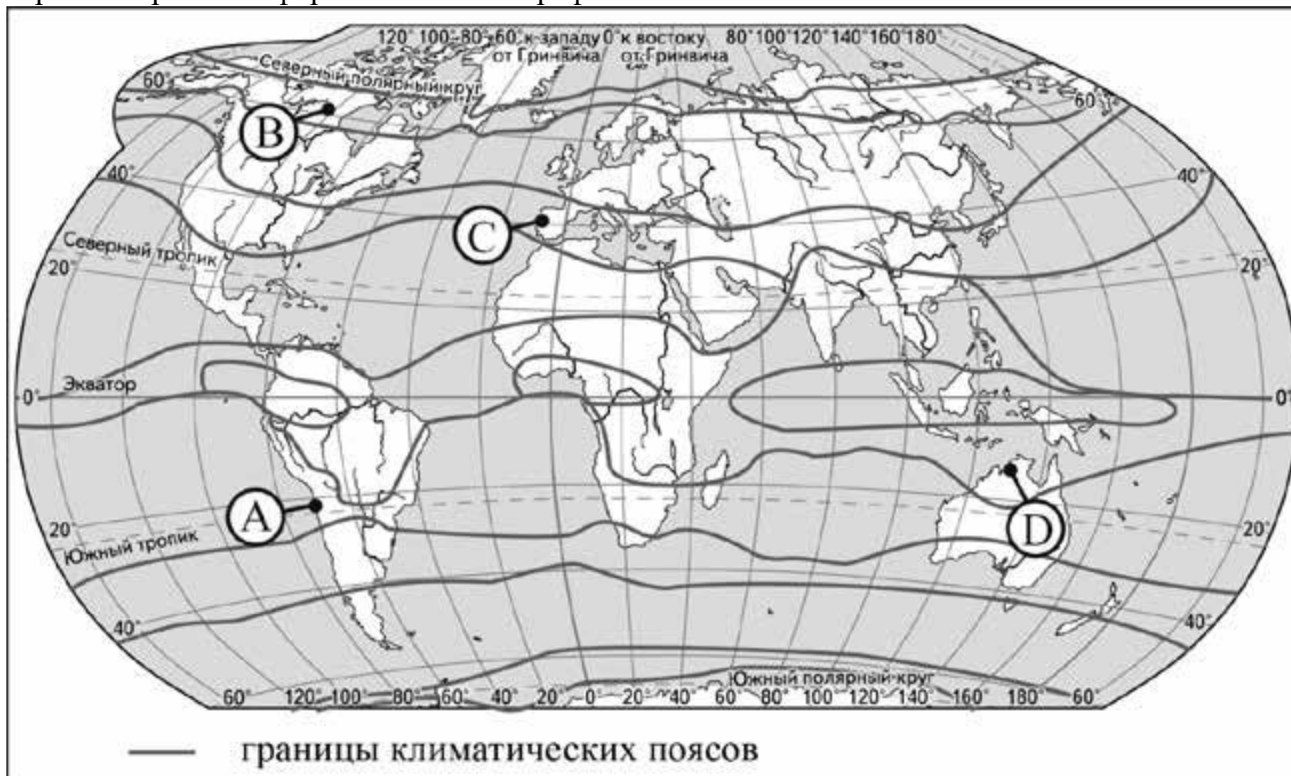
120° 100° 80° 60° к западу от Гринвича 0° к востоку от Гринвича 80° 100° 120° 140° 160° 180°

60° Северный полярный круг 60°

B

40° 40°

C

Северный тропик

20° 20°

Экватор

0° 0°

A

D

20° 20°

Южный тропик

40° 40°

Южный полярный круг

60° 120° 100° 80° 60° 40° 20° 0° 20° 40° 60° 80° 100° 120° 140° 160° 180° 60°

границы климатических поясов